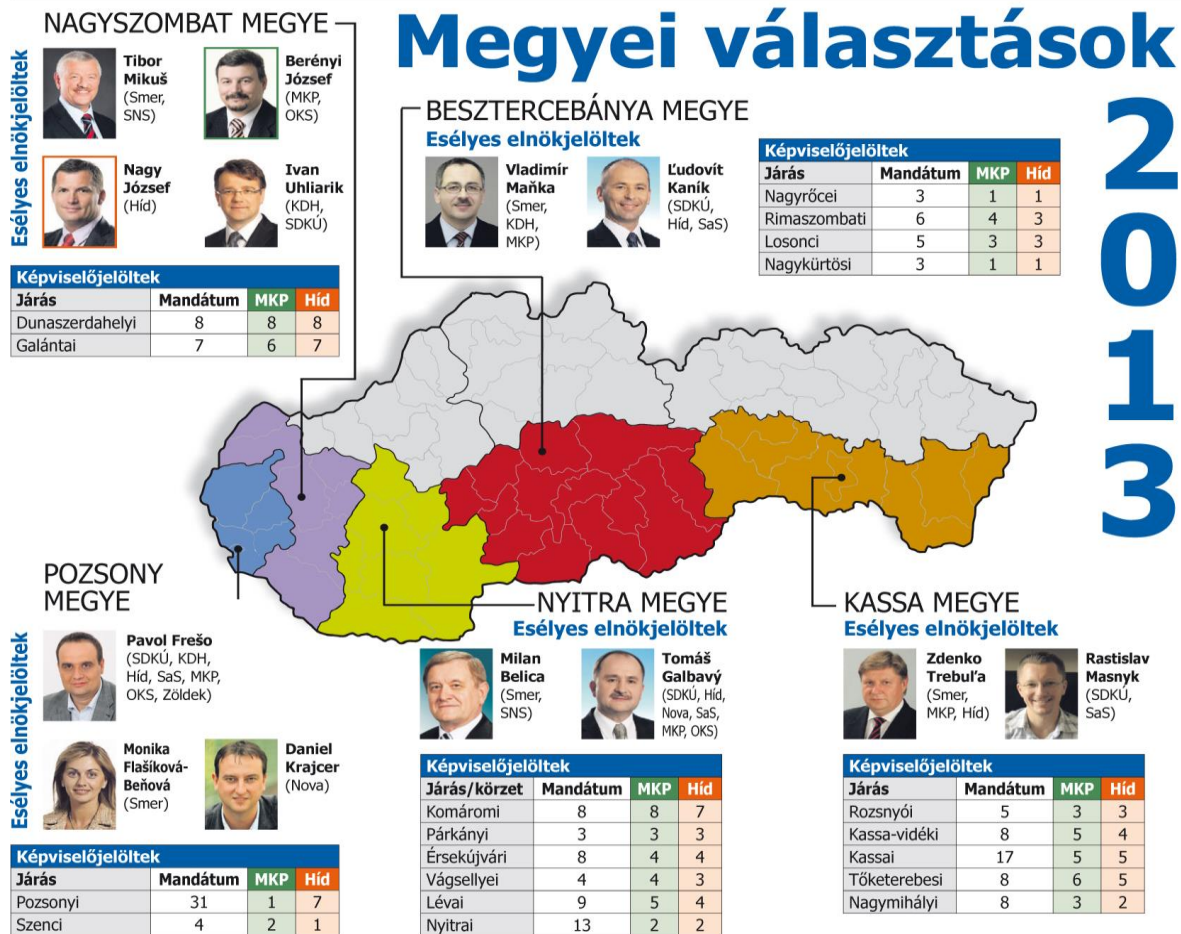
Megyei választások

2013

NAGYSZOMBAT MEGYE

Esélyes elnökjelöltek

Tibor Mikuš (Smer, SNS)

Berényi József (MKP, OKS)

Nagy József (Híd)

Ivan Uhliarik (KDH, SDKÚ)

Képviselőjelöltek

| Járás | Mandátum | MKP | Híd |
|---|---|---|---|
| Dunaszerdahelyi | 8 | 8 | 8 |
| Galántai | 7 | 6 | 7 |

BESZTERCEBÁNYA MEGYE

Esélyes elnökjelöltek

Vladimír Maňka (Smer, KDH, MKP)

Ľudovít Kaník (SDKÚ, Híd, SaS)

Képviselőjelöltek

| Járás | Mandátum | MKP | Híd |
|---|---|---|---|
| Nagyrőcei | 3 | 1 | 1 |
| Rimaszombati | 6 | 4 | 3 |
| Losonci | 5 | 3 | 3 |
| Nagykürtösi | 3 | 1 | 1 |

POZSONY MEGYE

Esélyes elnökjelöltek

Pavol Frešo (SDKÚ, KDH, Híd, SaS, MKP, OKS, Zöldek)

Monika Flašíková-Beňová (Smer)

Daniel Krajcer (Nova)

Képviselőjelöltek

| Járás | Mandátum | MKP | Híd |
|---|---|---|---|
| Pozsonyi | 31 | 1 | 7 |
| Szenci | 4 | 2 | 1 |

NYITRA MEGYE

Esélyes elnökjelöltek

Milan Belica (Smer, SNS)

Tomáš Galbavý (SDKÚ, Híd, Nova, SaS, MKP, OKS)

Képviselőjelöltek

| Járás/körzet | Mandátum | MKP | Híd |
|---|---|---|---|
| Komáromi | 8 | 8 | 7 |
| Párkányi | 3 | 3 | 3 |
| Érsekújvári | 8 | 4 | 4 |
| Vágsellyei | 4 | 4 | 3 |
| Lévai | 9 | 5 | 4 |
| Nyitrai | 13 | 2 | 2 |

KASSA MEGYE

Esélyes elnökjelöltek

Zdenko Trebuľa (Smer, MKP, Híd)

Rastislav Masnyk (SDKÚ, SaS)

Képviselőjelöltek

| Járás | Mandátum | MKP | Híd |
|---|---|---|---|
| Rozsnyói | 5 | 3 | 3 |
| Kassa-vidéki | 8 | 5 | 4 |
| Kassai | 17 | 5 | 5 |
| Tőketerebesi | 8 | 6 | 5 |
| Nagymihályi | 8 | 3 | 2 |